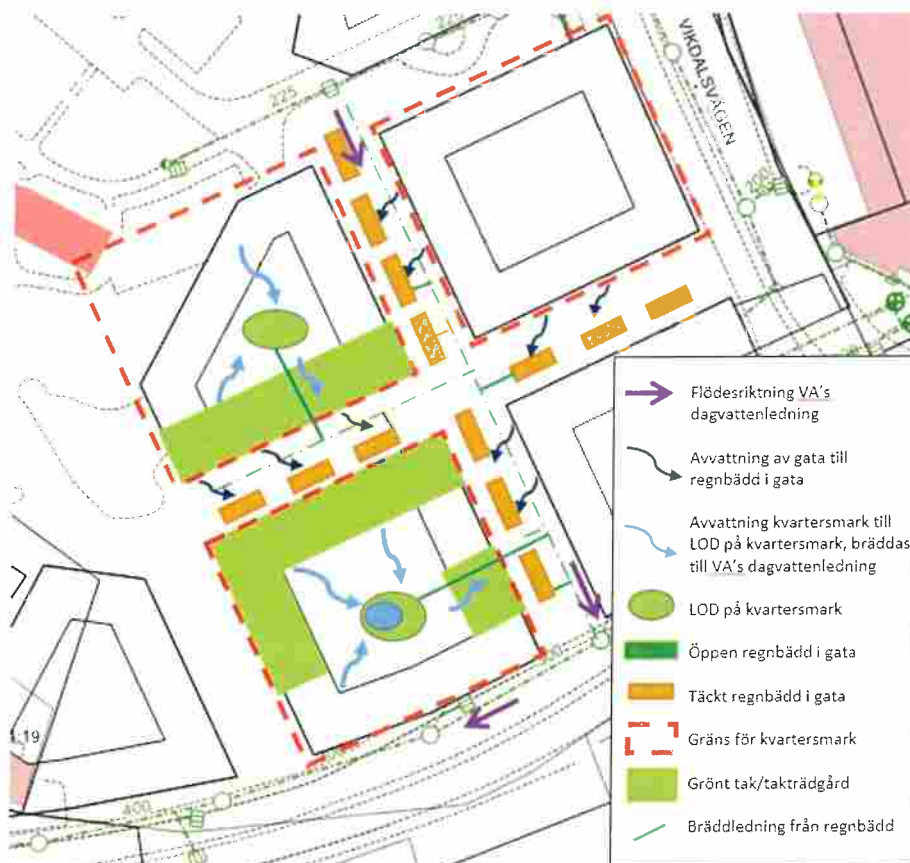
225

VIKDALSVÄGEN

200

400

1:19

Flödesriktning VA's dagvattenledning

Avvattning av gata till regnbädd i gata

Avvattning kvartersmark till LOD på kvartersmark, bräddas till VA's dagvattenledning

LOD på kvartersmark

Öppen regnbädd i gata

Täckt regnbädd i gata

Gräns för kvartersmark

Grönt tak/takträdgård

Bräddledning från regnbädd